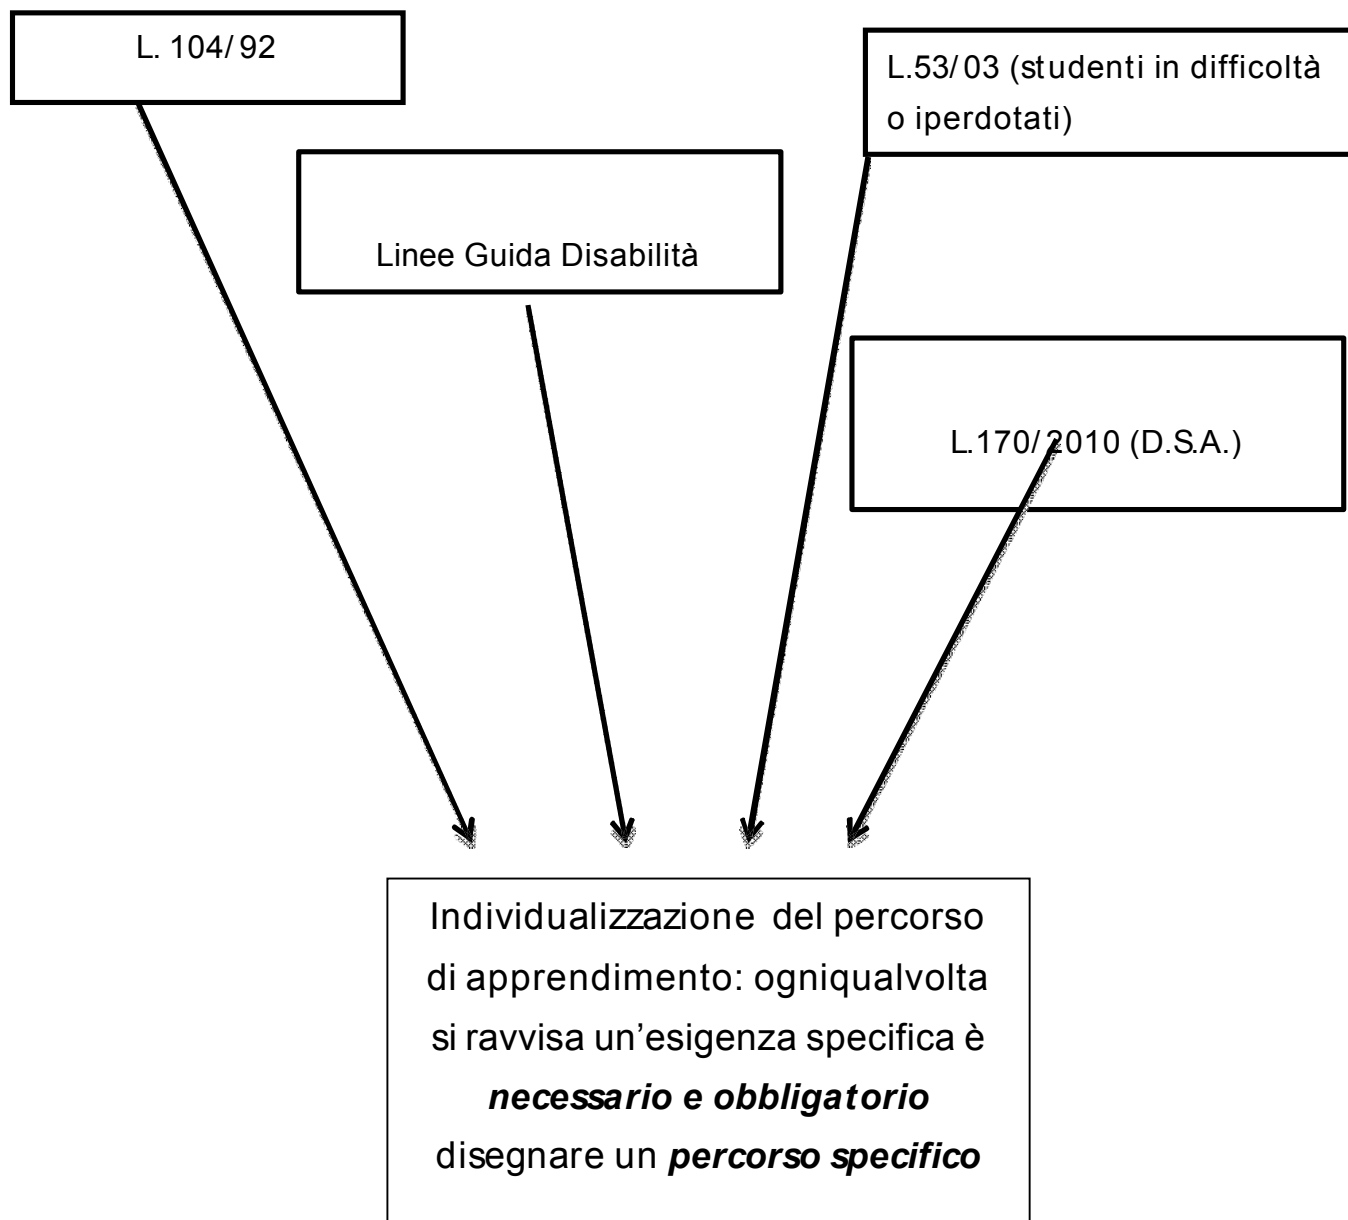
L. 104/92

L.53/03 (studenti in difficoltà o iperdotati)

Linee Guida Disabilità

L.170/2010 (D.S.A.)

Individualizzazione del percorso di apprendimento: ogniqualvolta si ravvisa un'esigenza specifica è ***necessario e obbligatorio*** disegnare un ***percorso specifico***